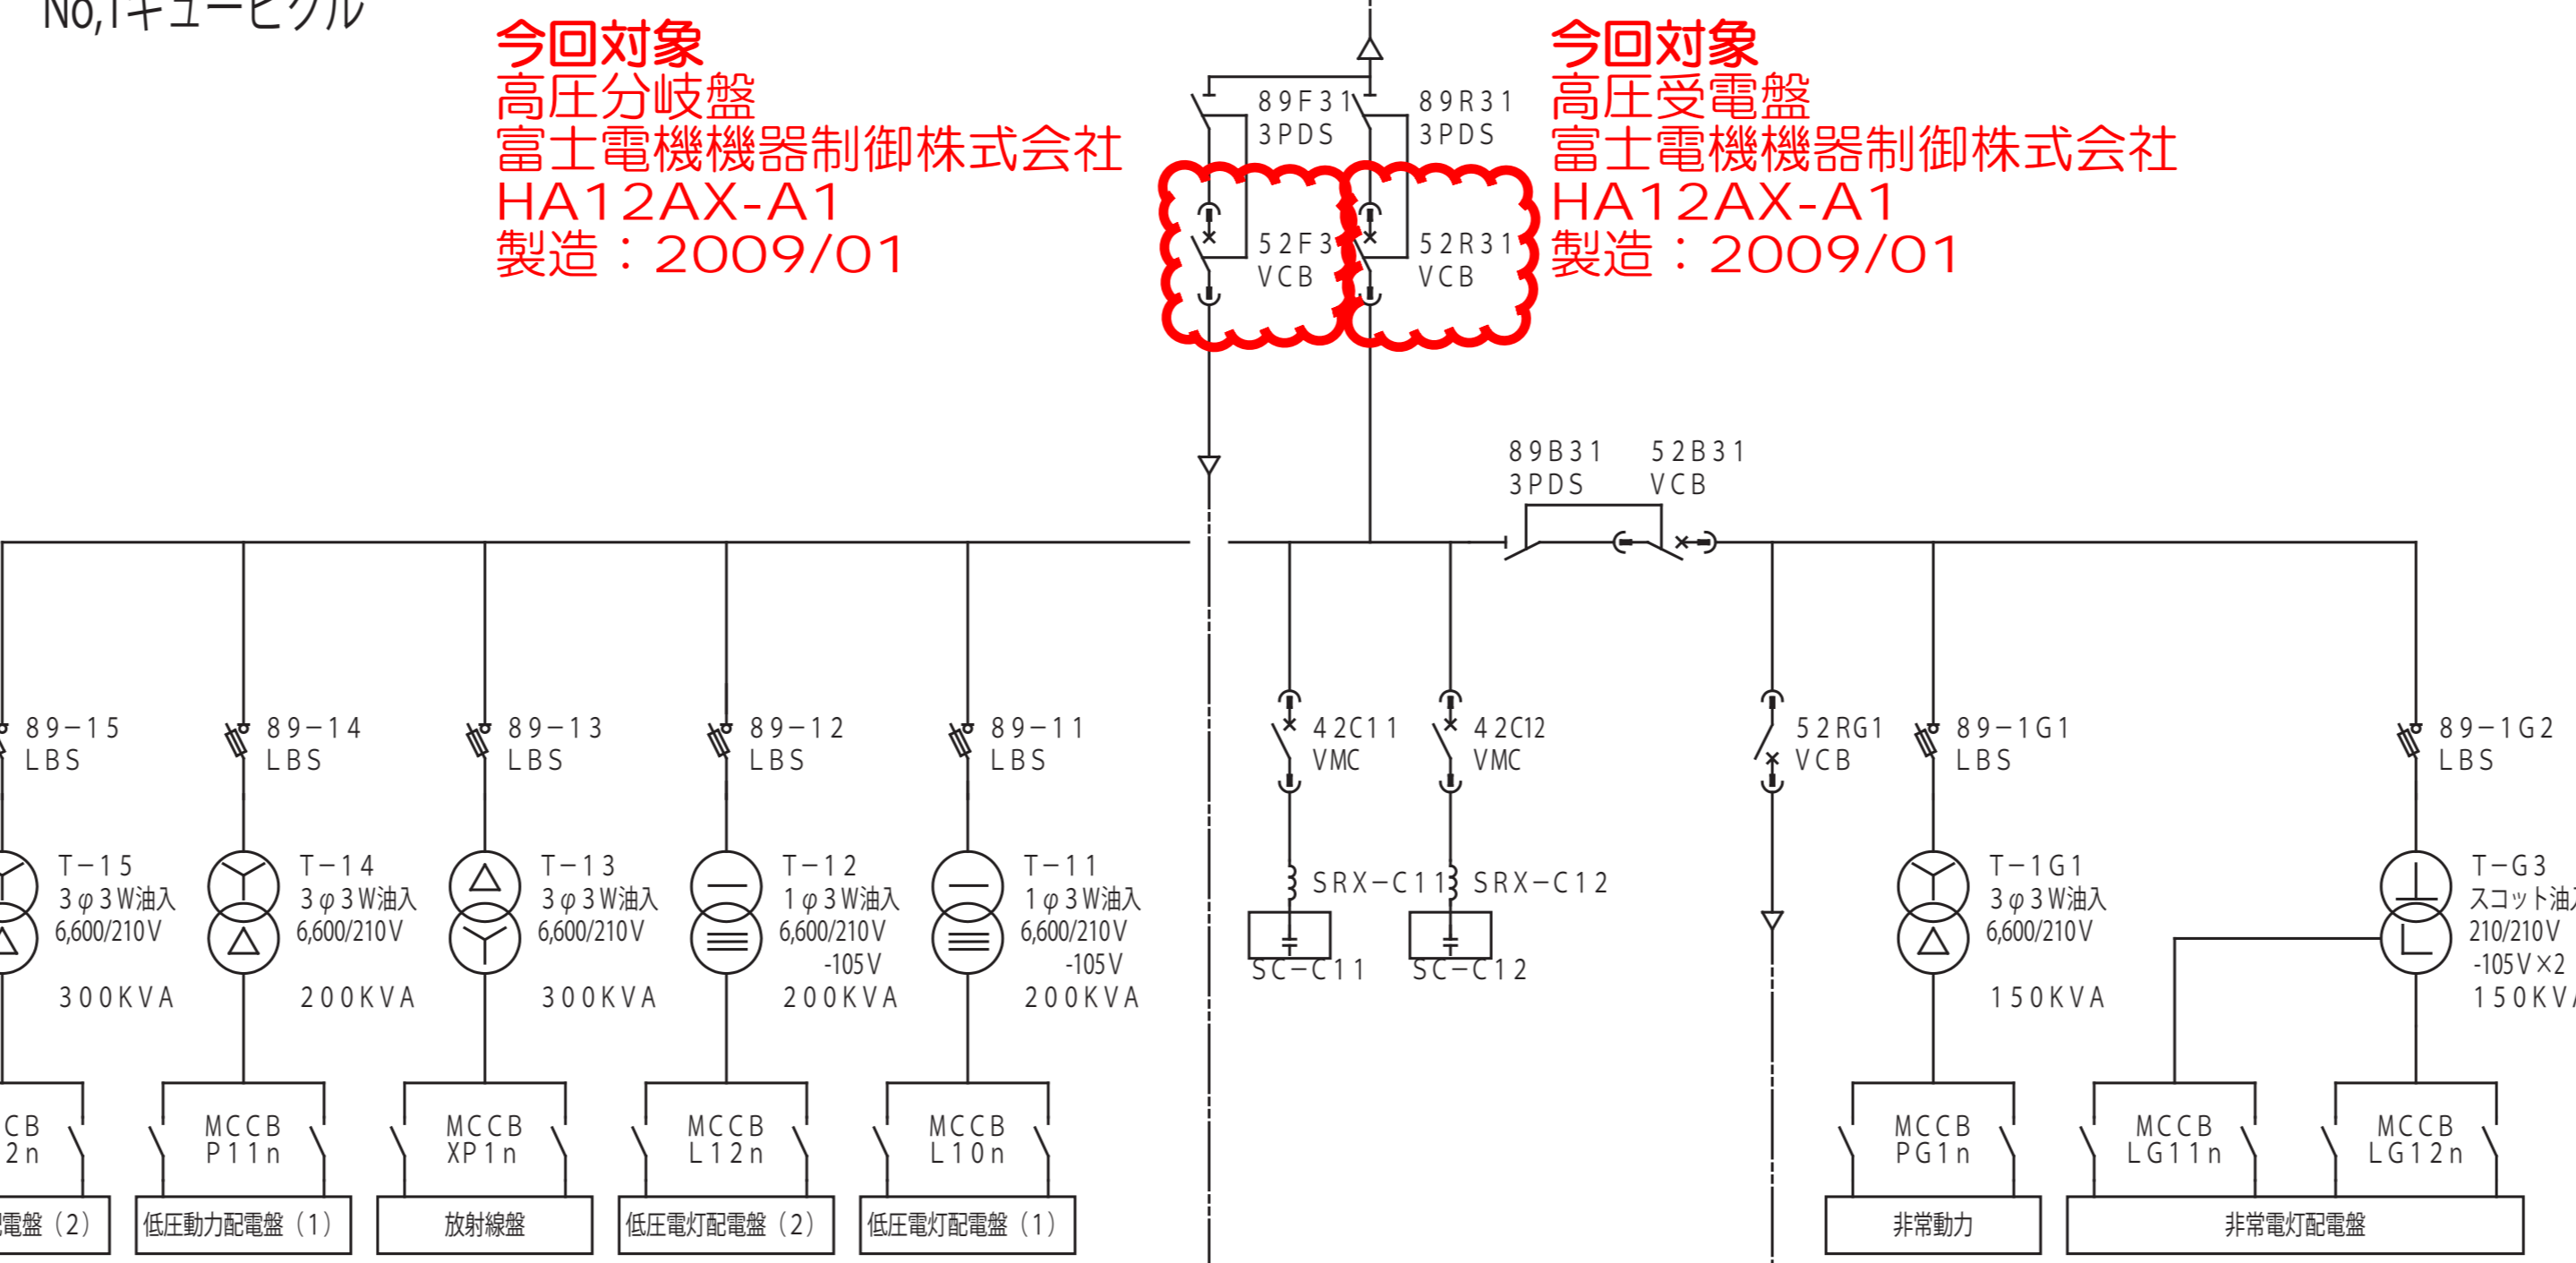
No,1キュービクル

今回対象
高圧分岐盤
富士電機機器制御株式会社
HA12AX-A1
製造：2009/01

89F31
3PDS
52F31
VCB

89R31
3PDS
52R31
VCB

今回対象
高圧受電盤
富士電機機器制御株式会社
HA12AX-A1
製造：2009/01

89B31
3PDS
52B31
VCB

89−15
LBS
T−15
3φ3W油入
6,600/210V
300KVA
CB
2n
電盤（2）

89−14
LBS
T−14
3φ3W油入
6,600/210V
200KVA
MCCB
P11n
低圧動力配電盤（1）

89−13
LBS
T−13
3φ3W油入
6,600/210V
300KVA
MCCB
XP1n
放射線盤

89−12
LBS
T−12
1φ3W油入
6,600/210V
-105V
200KVA
MCCB
L12n
低圧電灯配電盤（2）

89−11
LBS
T−11
1φ3W油入
6,600/210V
-105V
200KVA
MCCB
L10n
低圧電灯配電盤（1）

42C11
VMC
SRX−C11
SC−C11

42C12
VMC
SRX−C12
SC−C12

52RG1
VCB

89−1G1
LBS
T−1G1
3φ3W油入
6,600/210V
150KVA
MCCB
PG1n
非常動力

89−1G2
LBS
T−G3
スコット油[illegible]
210/210V
-105V×2
150KV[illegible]
MCCB
LG11n
MCCB
LG12n
非常電灯配電盤